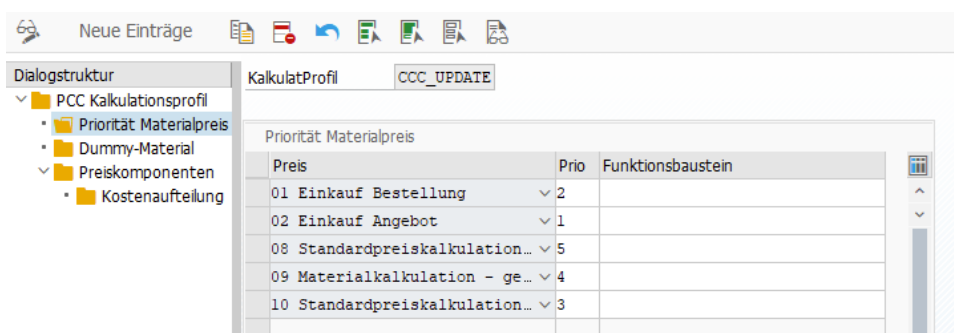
Neue Einträge

Dialogstruktur
PCC Kalkulationsprofil
Priorität Materialpreis
Dummy-Material
Preiskomponenten
Kostenaufteilung

KalkulatProfil CCC_UPDATE

Priorität Materialpreis

| Preis | Prio | Funktionsbaustein |
|---|---|---|
| 01 Einkauf Bestellung | 2 | |
| 02 Einkauf Angebot | 1 | |
| 08 Standardpreiskalkulation… | 5 | |
| 09 Materialkalkulation - ge… | 4 | |
| 10 Standardpreiskalkulation… | 3 | |